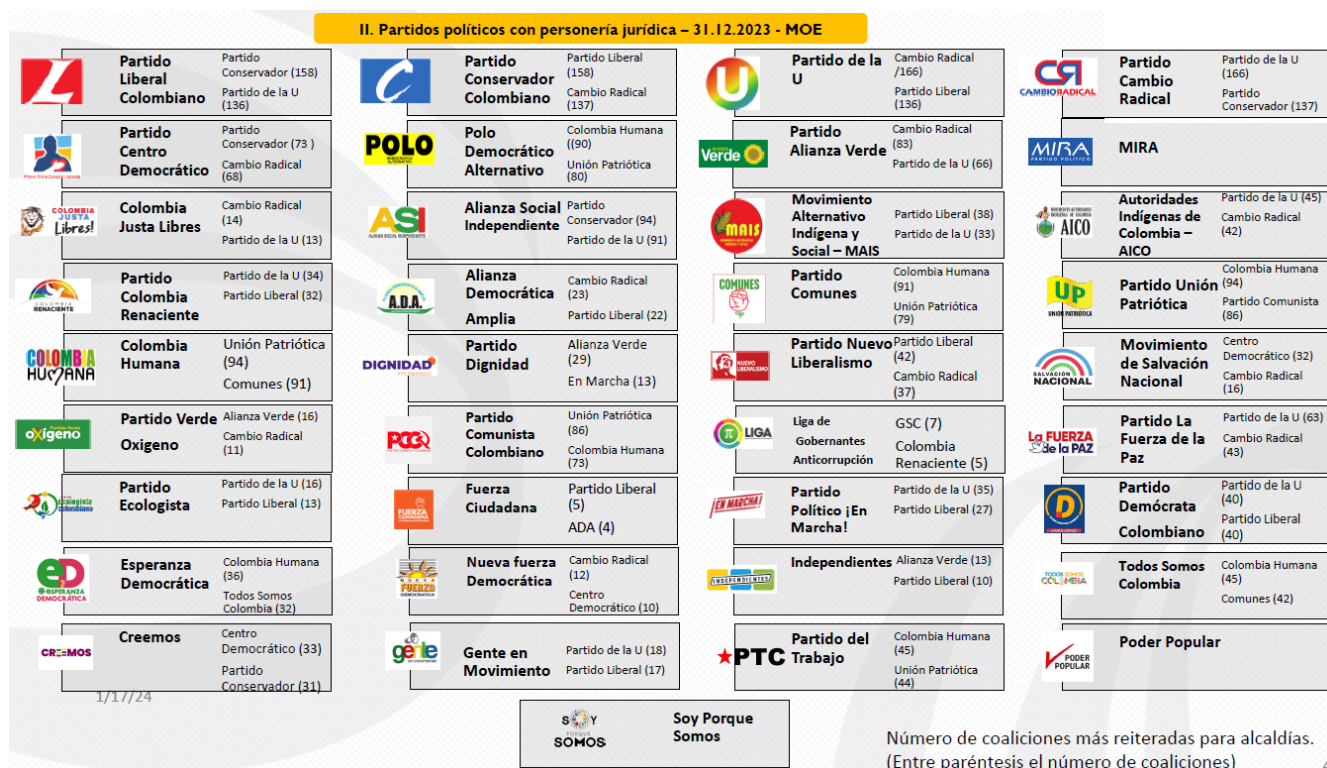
II. Partidos políticos con personería jurídica – 31.12.2023 - MOE

Partido Liberal Colombiano
Partido Conservador (158)
Partido de la U (136)

Partido Centro Democrático
Partido Conservador (73 )
Cambio Radical (68)

Colombia Justa Libres
Cambio Radical (14)
Partido de la U (13)

Partido Colombia Renaciente
Partido de la U (34)
Partido Liberal (32)

Colombia Humana
Unión Patriótica (94)
Comunes (91)

Partido Verde Oxigeno
Alianza Verde (16)
Cambio Radical (11)

Partido Ecologista
Partido de la U (16)
Partido Liberal (13)

Esperanza Democrática
Colombia Humana (36)
Todos Somos Colombia (32)

Creemos
Centro Democrático (33)
Partido Conservador (31)

Partido Conservador Colombiano
Partido Liberal (158)
Cambio Radical (137)

Polo Democrático Alternativo
Colombia Humana (90)
Unión Patriótica (80)

Alianza Social Independiente
Partido Conservador (94)
Partido de la U (91)

Alianza Democrática Amplia
Cambio Radical (23)
Partido Liberal (22)

Partido Dignidad
Alianza Verde (29)
En Marcha (13)

Partido Comunista Colombiano
Unión Patriótica (86)
Colombia Humana (73)

Fuerza Ciudadana
Partido Liberal (5)
ADA (4)

Nueva fuerza Democrática
Cambio Radical (12)
Centro Democrático (10)

Gente en Movimiento
Partido de la U (18)
Partido Liberal (17)

Partido de la U
Cambio Radical /166)
Partido Liberal (136)

Partido Alianza Verde
Cambio Radical (83)
Partido de la U (66)

Movimiento Alternativo Indígena y Social – MAIS
Partido Liberal (38)
Partido de la U (33)

Partido Comunes
Colombia Humana (91)
Unión Patriótica (79)

Partido Nuevo Liberalismo
Partido Liberal (42)
Cambio Radical (37)

Liga de Gobernantes Anticorrupción
GSC (7)
Colombia Renaciente (5)

Partido Político ¡En Marcha!
Partido de la U (35)
Partido Liberal (27)

Independientes
Alianza Verde (13)
Partido Liberal (10)

Partido del Trabajo
Colombia Humana (45)
Unión Patriótica (44)

Partido Cambio Radical
Partido de la U (166)
Partido Conservador (137)

MIRA

Autoridades Indígenas de Colombia – AICO
Partido de la U (45)
Cambio Radical (42)

Partido Unión Patriótica
Colombia Humana (94)
Partido Comunista (86)

Movimiento de Salvación Nacional
Centro Democrático (32)
Cambio Radical (16)

Partido La Fuerza de la Paz
Partido de la U (63)
Cambio Radical (43)

Partido Demócrata Colombiano
Partido de la U (40)
Partido Liberal (40)

Todos Somos Colombia
Colombia Humana (45)
Comunes (42)

Poder Popular

Soy Porque Somos

1/17/24

Número de coaliciones más reiteradas para alcaldías.
(Entre paréntesis el número de coaliciones)